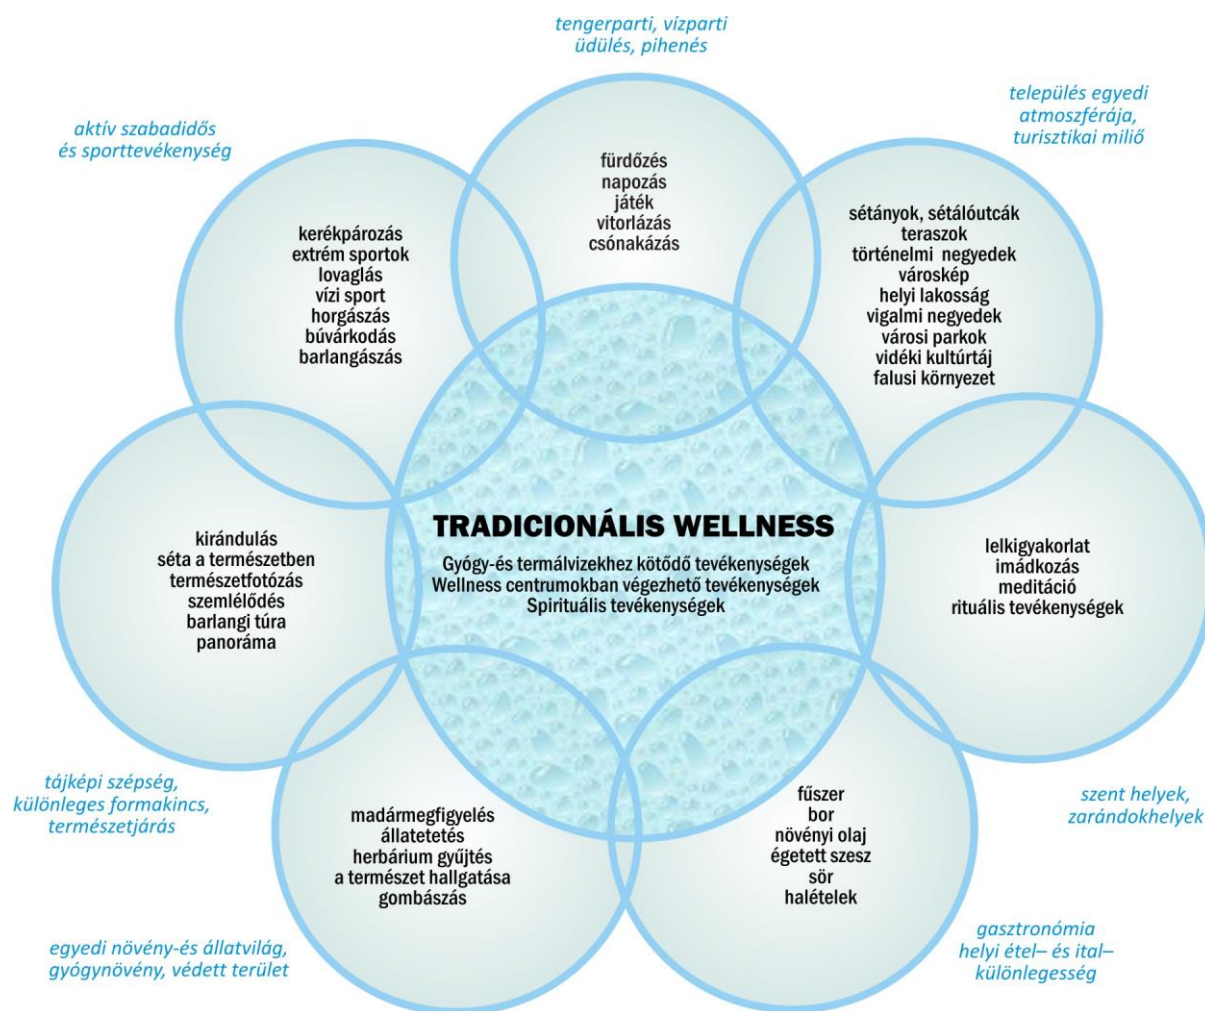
tengerparti, vízparti üdülés, pihenés

aktív szabadidős és sporttevékenység

település egyedi atmoszférája, turisztikai miliő

fürdőzés
napozás
játék
vitorlázás
csónakázás

kerékpározás
extrém sportok
lovaglás
vízi sport
horgászás
búvárkodás
barlangászás

sétányok, sétálóutcák
teraszok
történelmi negyedek
városkép
helyi lakosság
vigalmi negyedek
városi parkok
vidéki kultúrtáj
falusi környezet

kirándulás
séta a természetben
természetfotózás
szemlélődés
barlangi túra
panoráma

TRADICIONÁLIS WELLNESS

Gyógy-és termálvizekhez kötődő tevékenységek
Wellness centrumokban végezhető tevékenységek
Spirituális tevékenységek

lelkigyakorlat
imádkozás
meditáció
rituális tevékenységek

tájképi szépség, különleges formakincs, természetjárás

madármegfigyelés
állatetetés
herbárium gyűjtés
a természet hallgatása
gombászás

fűszer
bor
növényi olaj
égetett szesz
sör
halételek

szent helyek, zarándokhelyek

egyedi növény-és állatvilág, gyógynövény, védett terület

gasztronómia helyi étel– és ital– különlegesség